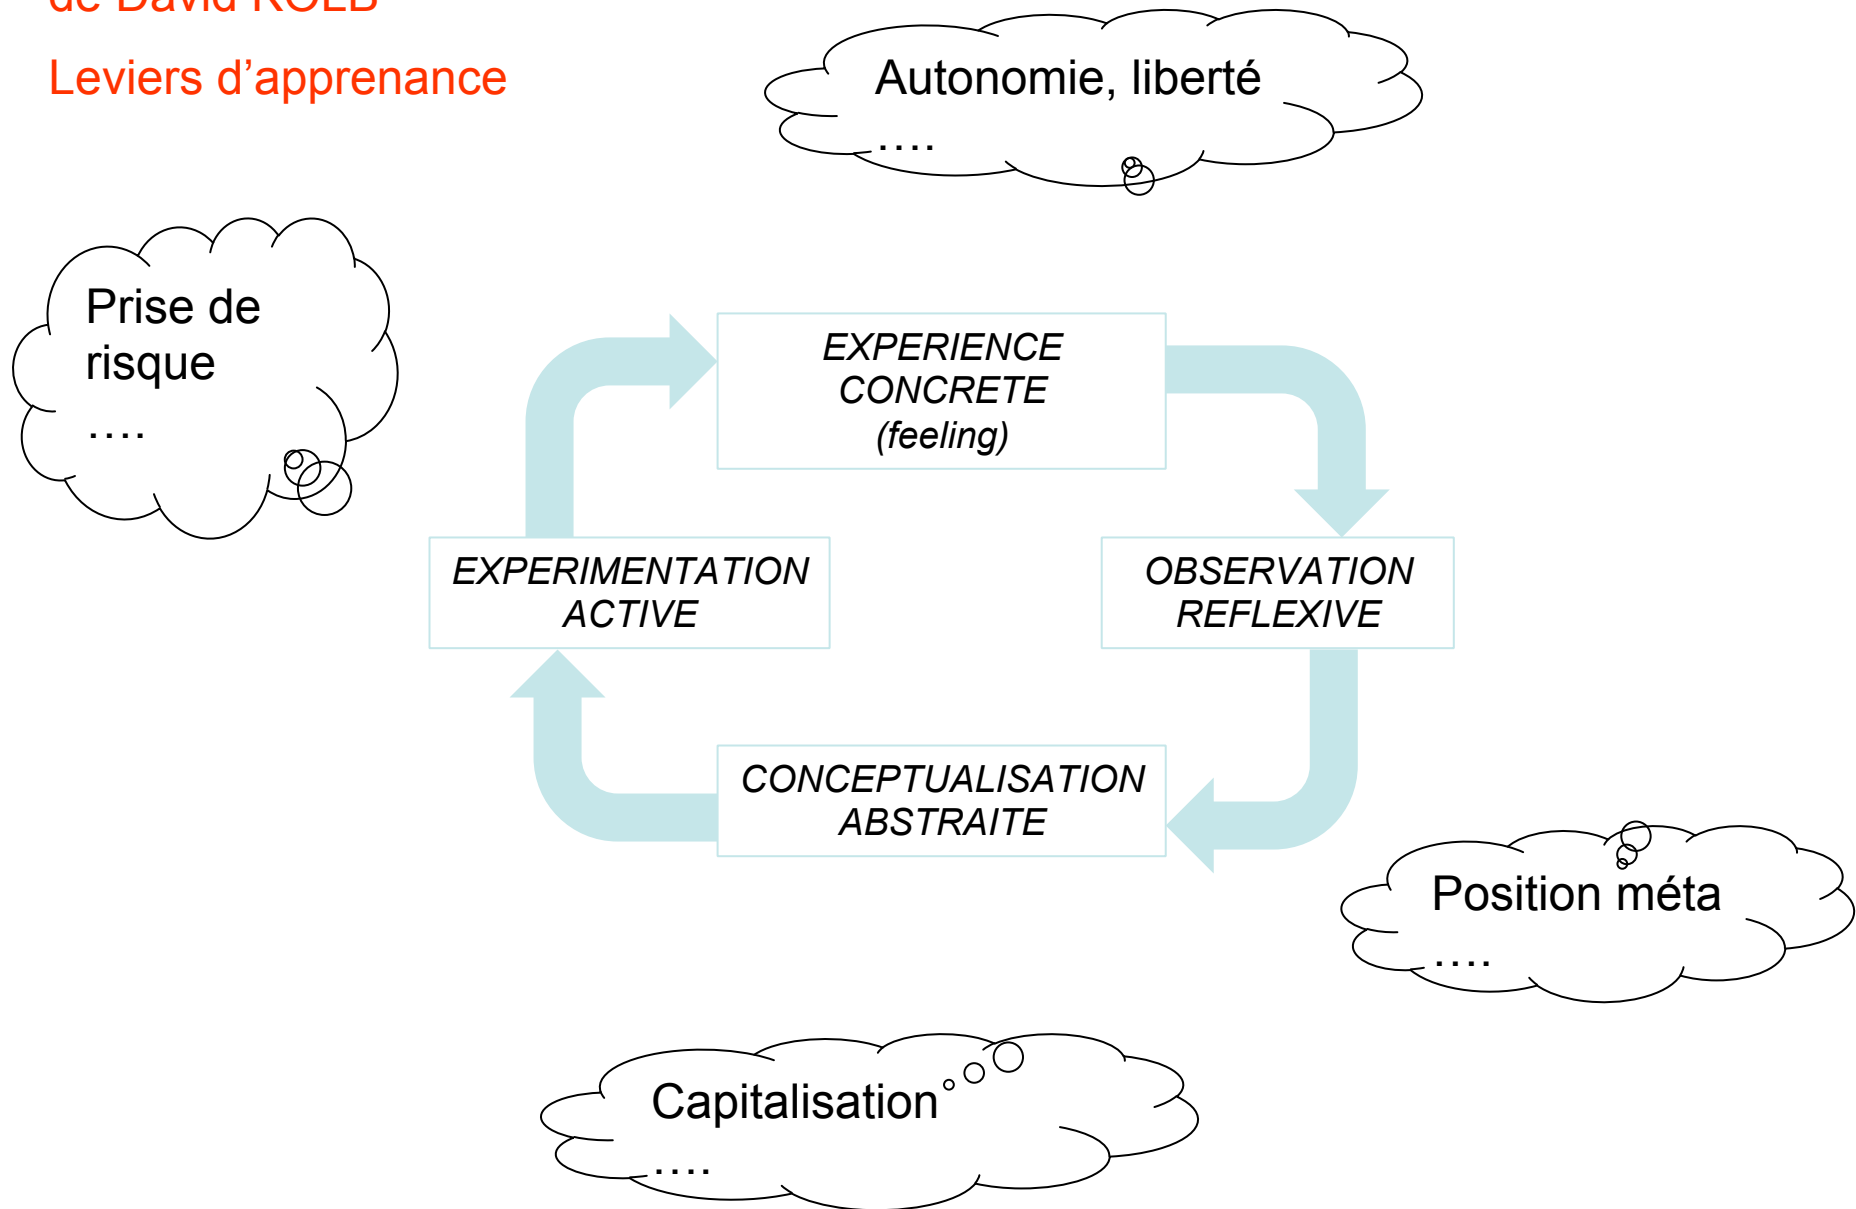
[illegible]

Leviers d'apprenance

Autonomie, liberté
….

Prise de risque
….

EXPERIENCE CONCRETE (feeling)

EXPERIMENTATION ACTIVE

OBSERVATION REFLEXIVE

CONCEPTUALISATION ABSTRAITE

Position méta
….

Capitalisation
….